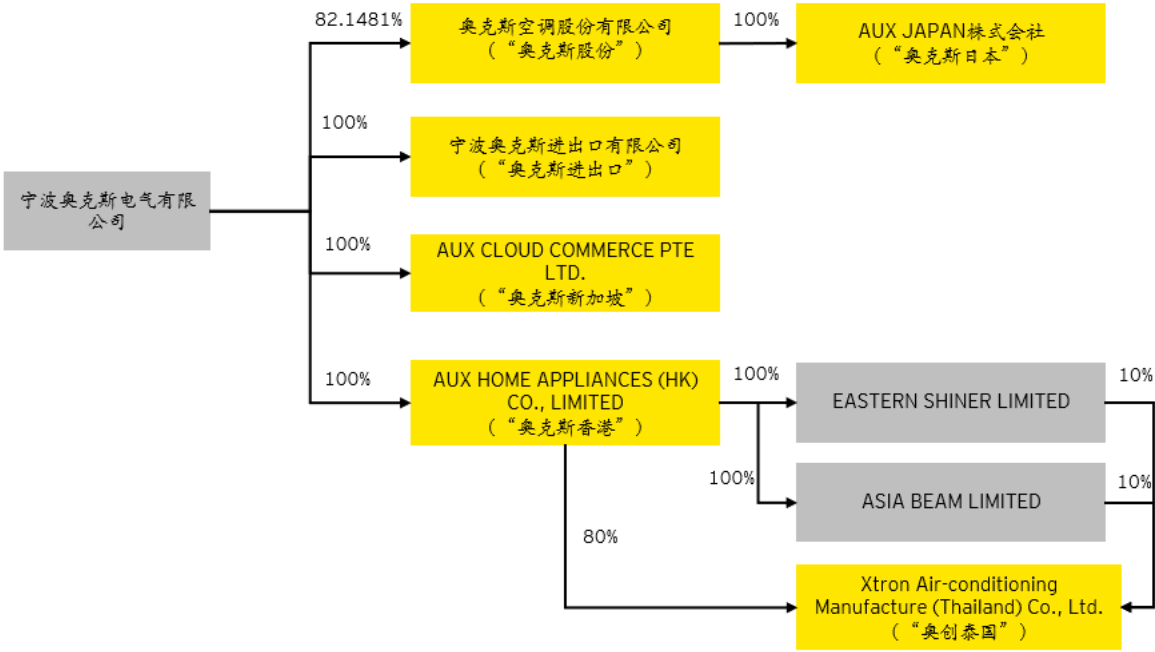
宁波奥克斯电气有限公司

82.1481%

奥克斯空调股份有限公司
（“奥克斯股份”）

100%

AUX JAPAN株式会社
（“奥克斯日本”）

100%

宁波奥克斯进出口有限公司
（“奥克斯进出口”）

100%

AUX CLOUD COMMERCE PTE LTD.
（“奥克斯新加坡”）

100%

AUX HOME APPLIANCES (HK) CO., LIMITED
（“奥克斯香港”）

100%

EASTERN SHINER LIMITED

10%

100%

ASIA BEAM LIMITED

10%

80%

Xtron Air-conditioning Manufacture (Thailand) Co., Ltd.
（“奥创泰国”）